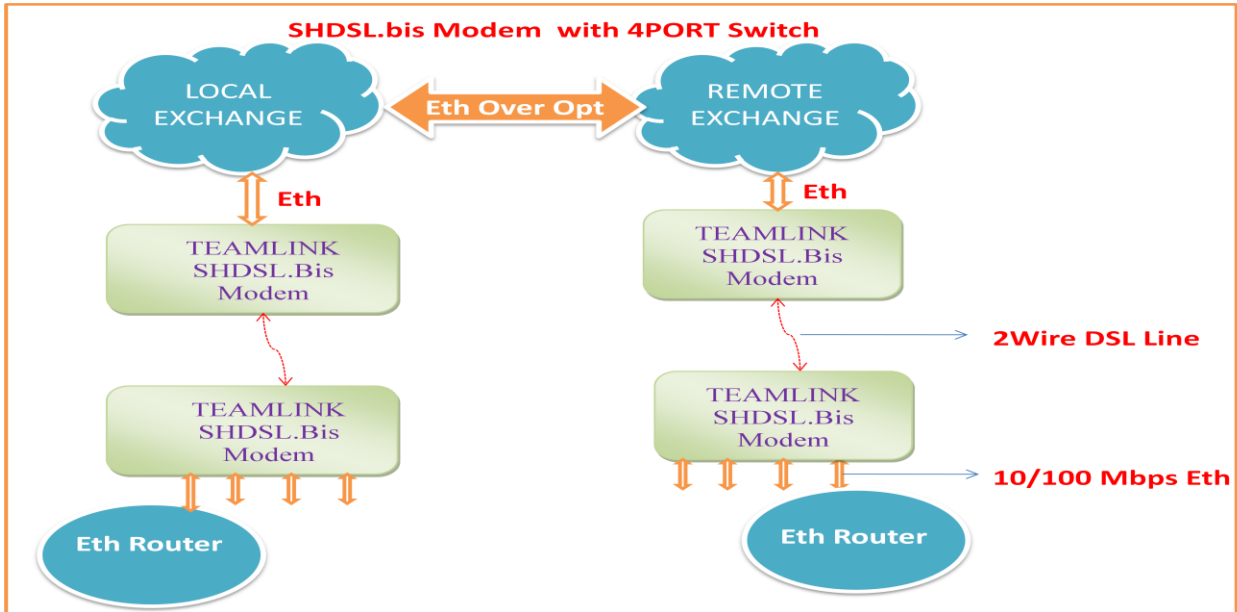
SHDSL.bis Modem with 4PORT Switch

LOCAL EXCHANGE

Eth Over Opt

REMOTE EXCHANGE

Eth

Eth

TEAMLINK SHDSL.Bis Modem

TEAMLINK SHDSL.Bis Modem

2Wire DSL Line

TEAMLINK SHDSL.Bis Modem

TEAMLINK SHDSL.Bis Modem

10/100 Mbps Eth

Eth Router

Eth Router